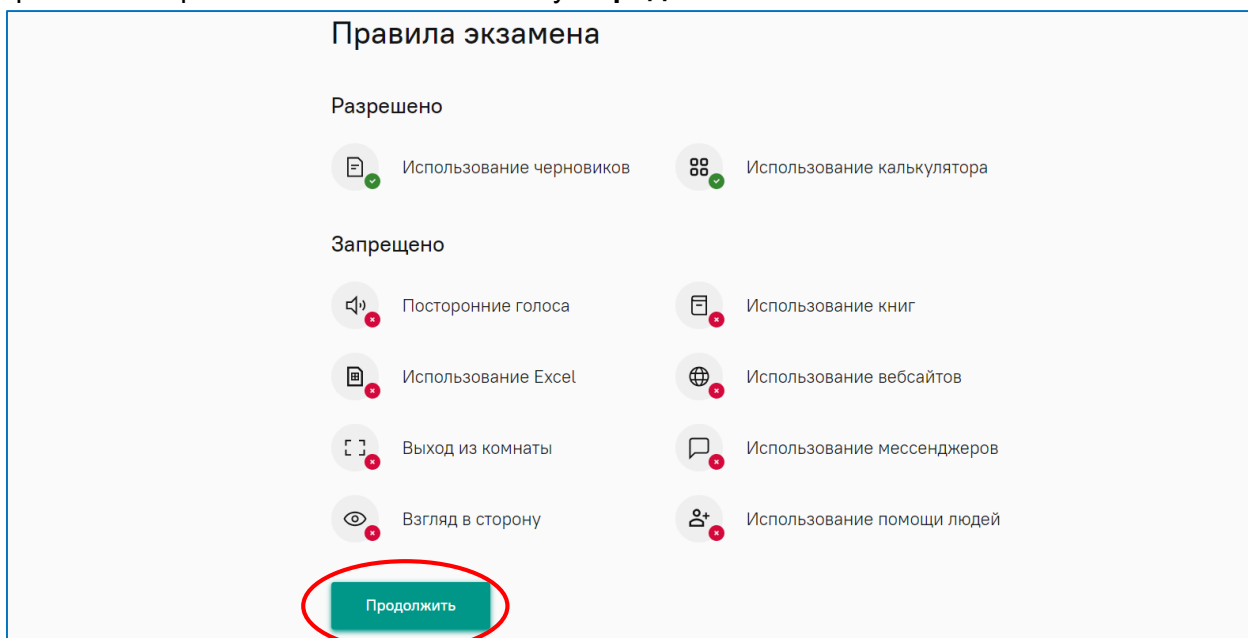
Правила экзамена

Разрешено

Использование черновиков

Использование калькулятора

Запрещено

Посторонние голоса

Использование книг

Использование Excel

Использование вебсайтов

Выход из комнаты

Использование мессенджеров

Взгляд в сторону

Использование помощи людей

Продолжить